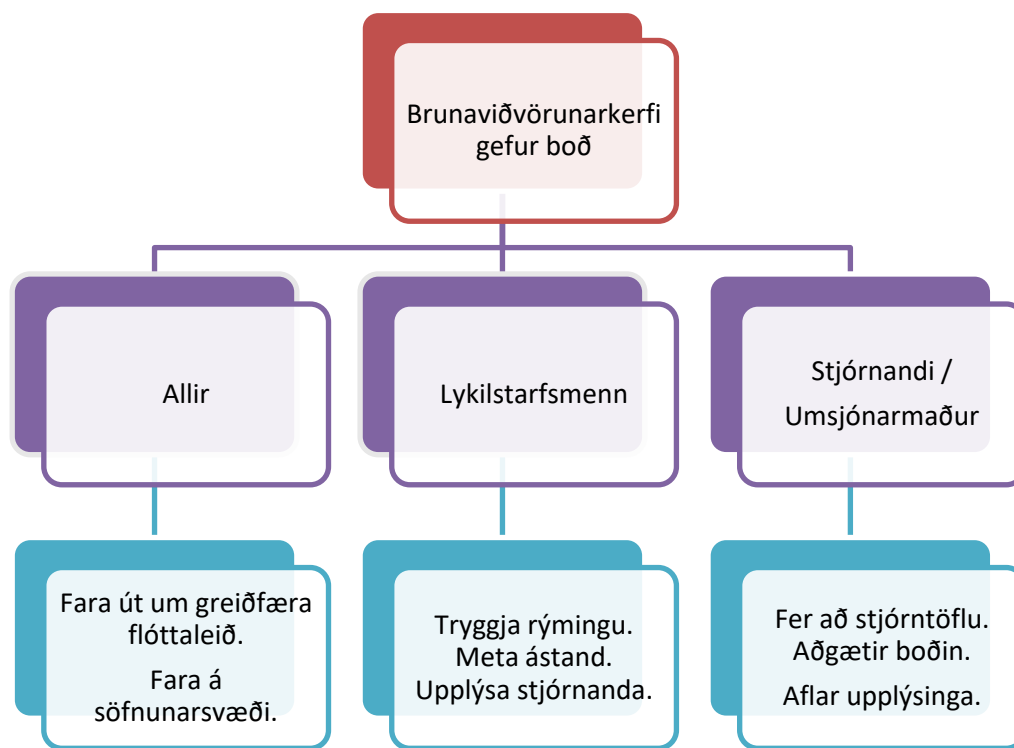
Brunaviðvörunarkerfi gefur boð

Allir

Lykilstarfsmenn

Stjórnandi / Umsjónarmaður

Fara út um greiðfæra flóttaleið.

Fara á söfnunarsvæði.

Tryggja rýmingu.
Meta ástand.
Upplýsa stjórnanda.

Fer að stjórntöflu.
Aðgætir boðin.
Aflar upplýsinga.